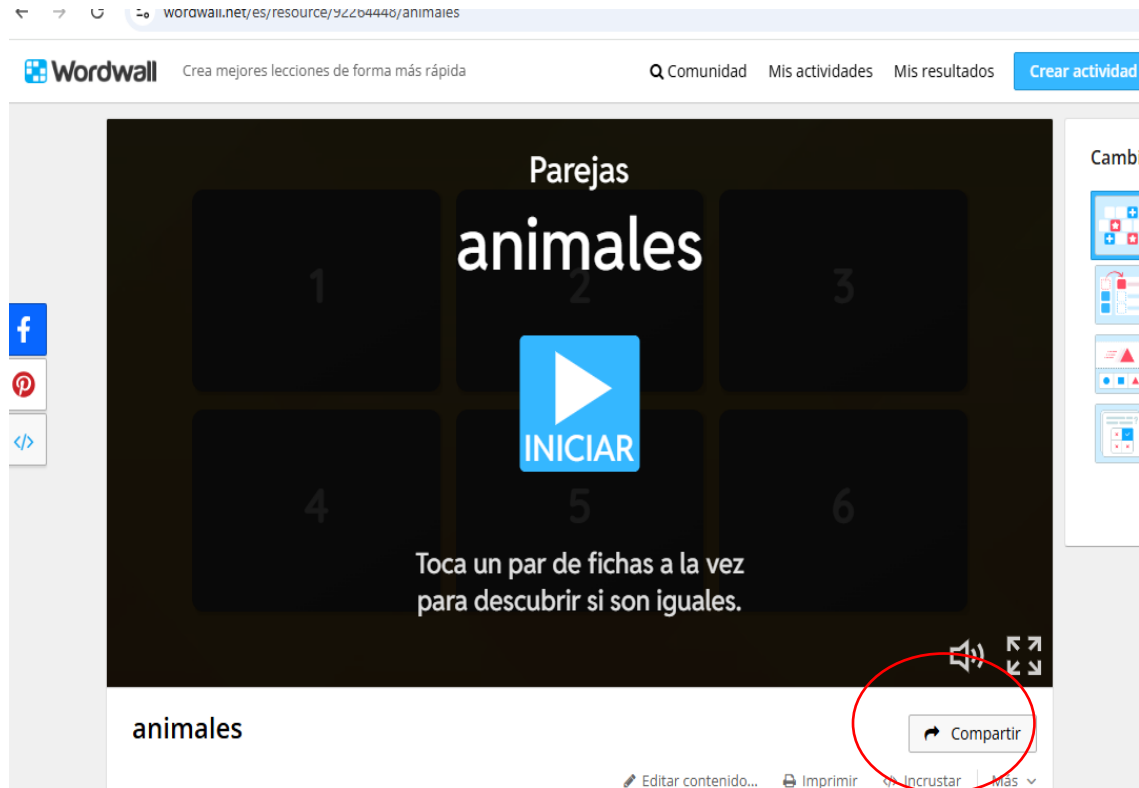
wordwall.net/es/resource/92264448/animales

Wordwall Crea mejores lecciones de forma más rápida

Comunidad Mis actividades Mis resultados Crear actividad

Cambi

Parejas

animales

1 2 3

INICIAR

4 5 6

Toca un par de fichas a la vez para descubrir si son iguales.

animales

Compartir

Editar contenido... Imprimir Incrustar Más